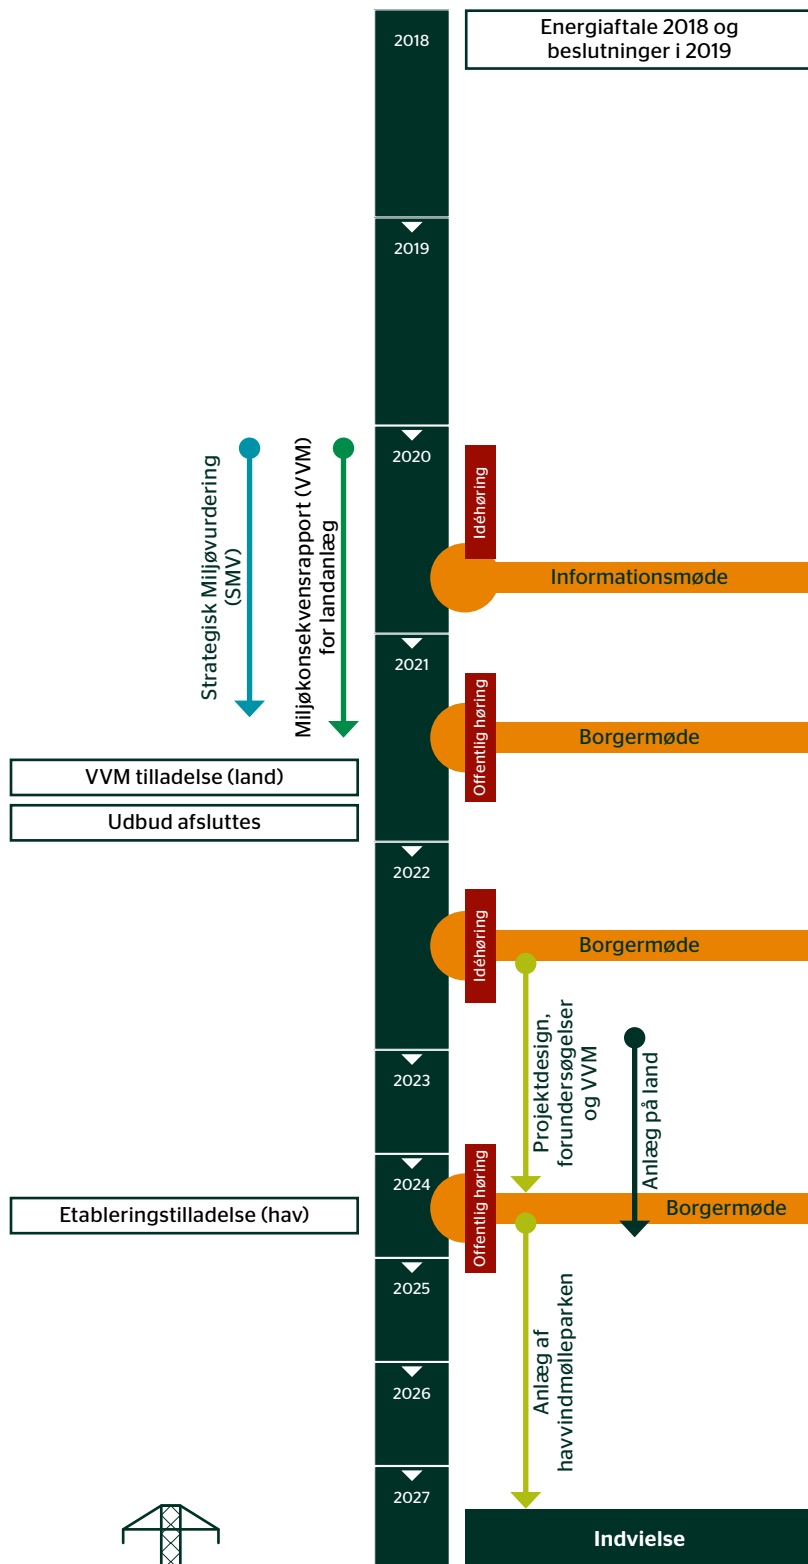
2018

Energiaftale 2018 og beslutninger i 2019

2019

Strategisk Miljøvurdering (SMV)

Miljøkonsekvensrapport (VVM) for landanlæg

2020

Idéhøring

Informationsmøde

2021

Offentlig høring

Borgermøde

VVM tilladelse (land)

Udbud afsluttes

2022

Idéhøring

Borgermøde

Projektdesign, forundersøgelser og VVM

Anlæg på land

2023

2024

Offentlig høring

Borgermøde

Etableringstilladelse (hav)

2025

Anlæg af havvindmølleparken

2026

2027

Indvielse